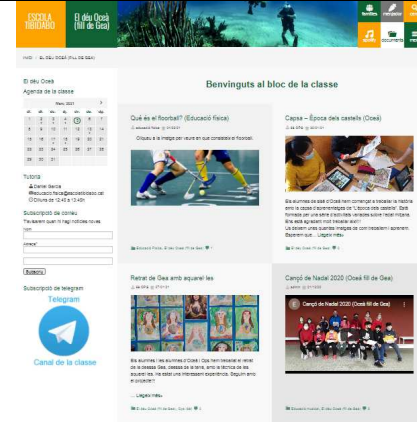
ESCOLA TIBIDABO

El déu Oceà (fill de Gea)

famílies
menjador
agenda
documents

INICI » EL DÉU OCEÀ (FILL DE GEA)

El déu Oceà

Agenda de la classe

Març 2021

| dl | dt | dc | dj | dv | ds | dg |
|---|---|---|---|---|---|---|
| 1 | 2 | 3 | 4 | 5 | 6 | 7 |
| 8 | 9 | 10 | 11 | 12 | 13 | 14 |
| 15 | 16 | 17 | 18 | 19 | 20 | 21 |
| 22 | 23 | 24 | 25 | 26 | 27 | 28 |
| 29 | 30 | 31 | | | | |

Tutoria

Daniel García

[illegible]@escolatibidabo.cat

Dilluns de 12:40 a 13:40h

Subscripció per correu

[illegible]

Nom

Adreça*

Subscriu

Subscripció de telegram

Telegram

Canal de la classe

Benvinguts al bloc de la classe

Què és el floorball? (Educació física)

educació física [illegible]

Clicqueu a la imatge per veure en què consisteix el floorball.

Educació Física, El déu Oceà (fill de Gea)

Capsa – Època dels castells (Oceà)

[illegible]

Els alumnes de sisè d'Oceà hem començat a treballar la història amb la capsa d'aprenentatges de "L'època dels castells". Està formada per una sèrie d'activitats variades sobre l'edat mitjana. Ens està agradant molt treballar així!! Us deixem unes quantes imatges de com treballem i aprenem. Esperem que... Llegeix més »

El déu Oceà (fill de Gea)

Retrat de Gea amb aquarel·les

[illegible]

Els alumnes i les alumnes d'Oceà i Opa hem treballat el retrat de la deessa Gea, deessa de la terra, amb la tècnica de les aquarel·les. Ha estat una intervenció espectacular. Seguim amb el projecte!!

... Llegeix més »

El déu Oceà (fill de Gea), Opa (fill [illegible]

Cançó de Nadal 2020 (Oceà fill de Gea)

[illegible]

Cançó de Nadal 2020

Educació musical, El déu Oceà (fill de Gea)